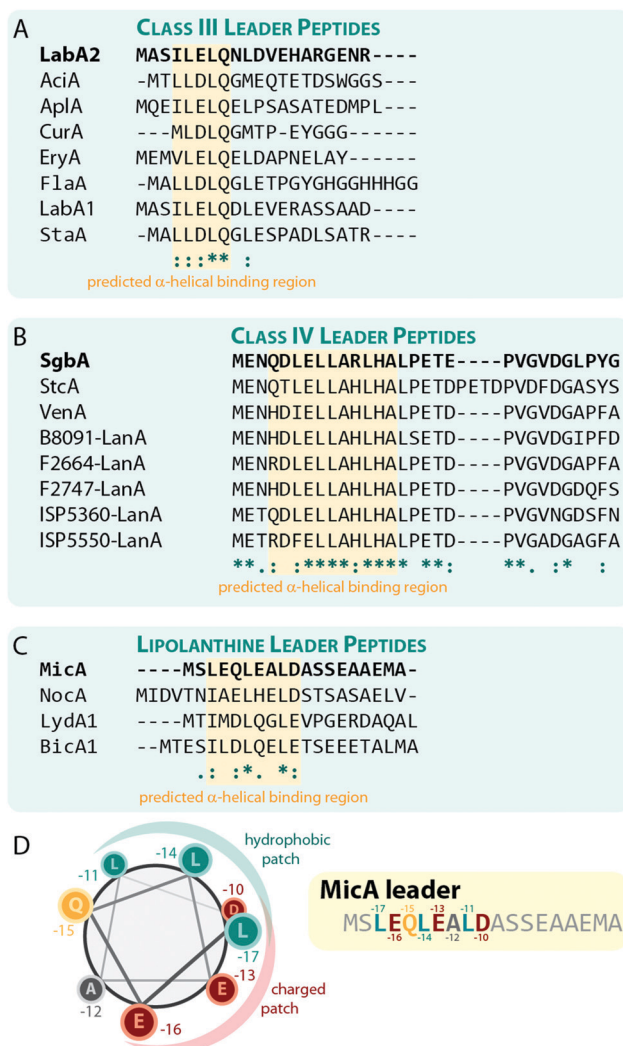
A CLASS III LEADER PEPTIDES

| | |
|---|---|
| LabA2 | MASILELQNLDVEHARGENR---- |
| AciA | -MTLLDLQGMEQTETDSWGGS--- |
| AplA | MQEILELQELPSASATEDMPL--- |
| CurA | ---MLDLQGMTP-EYGGG------ |
| EryA | MEMVLELQELDAPNELAY------ |
| FlaA | -MALLDLQGLETPGYGHGGHHHGG |
| LabA1 | MASILELQDLEVERASSAAD---- |
| StaA | -MALLDLQGLESPADLSATR---- |
| | :::** : |

predicted α-helical binding region

B CLASS IV LEADER PEPTIDES

| | |
|---|---|
| SgbA | MENQDLELLARLHALPETE----PVGVDGLPYG |
| StcA | MENQTLELLAHLHALPETDPETDPVDFDGASYS |
| VenA | MENHDIELLAHLHALPETD----PVGVDGAPFA |
| B8091-LanA | MENHDLELLAHLHALSETD----PVGVDGIPFD |
| F2664-LanA | MENRDLELLAHLHALPETD----PVGVDGAPFA |
| F2747-LanA | MENHDLELLAHLHALPETD----PVGVDGDQFS |
| ISP5360-LanA | METQDLELLAHLHALPETD----PVGVNGDSFN |
| ISP5550-LanA | METRDFELLAHLHALPETD----PVGADGAGFA |
| | **.: :****:**** **: **. :* : |

predicted α-helical binding region

C LIPOLANTHINE LEADER PEPTIDES

| | |
|---|---|
| MicA | ----MSLEQLEALDASSEAAEMA- |
| NocA | MIDVTNIAELHELDSTSASAELV- |
| LydA1 | ----MTIMDLQGLEVPGERDAQAL |
| BicA1 | --MTESILDLQELETSEEETALMA |
| | .: :*. *: |

predicted α-helical binding region

D

hydrophobic patch

L -14, L -11, D -10, L -17, Q -15, E -13, A -12, E -16

charged patch

MicA leader
MSLEQLEALDASSEAAEMA
-17 -16 -15 -14 -13 -12 -11 -10